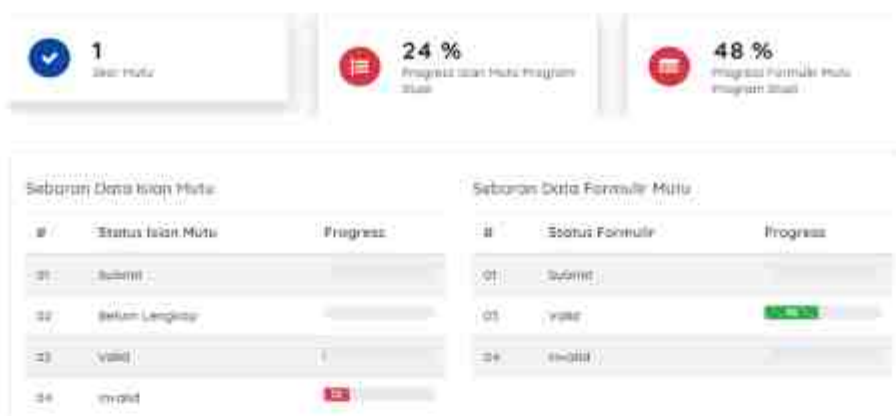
1
Skor Mutu

24 %
Progress Isian Mutu Program Studi

48 %
Progress Formulir Mutu Program Studi

Sebaran Data Isian Mutu

| # | Status Isian Mutu | Progress |
|---|---|---|
| 01 | Submit | |
| 02 | Belum Lengkap | |
| 03 | Valid | |
| 04 | Invalid | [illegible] |

Sebaran Data Formulir Mutu

| # | Status Formulir | Progress |
|---|---|---|
| 01 | Submit | |
| 03 | Valid | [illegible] |
| 04 | Invalid | |